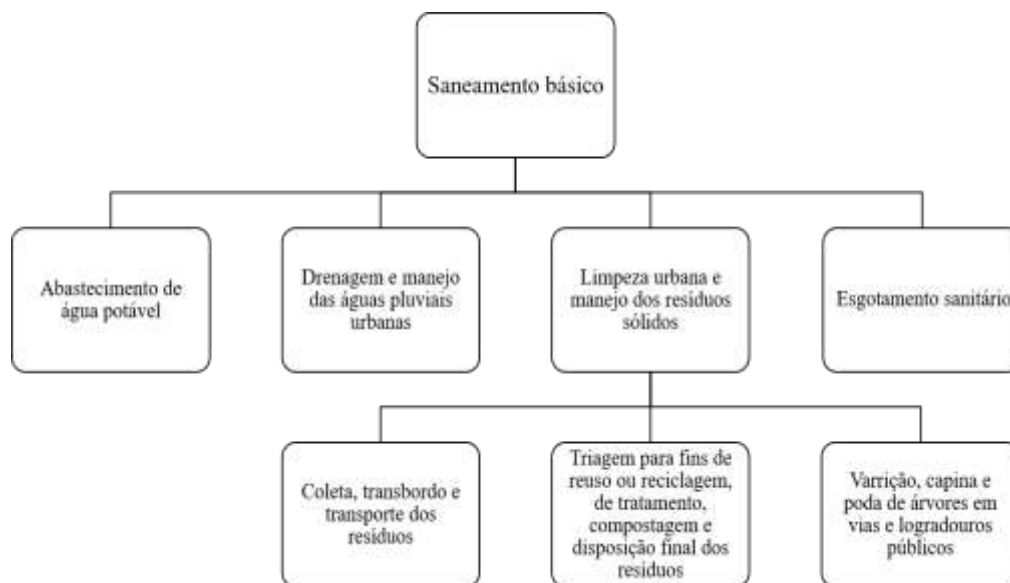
Saneamento básico

Abastecimento de água potável

Drenagem e manejo das águas pluviais urbanas

Limpeza urbana e manejo dos resíduos sólidos

Esgotamento sanitário

Coleta, transbordo e transporte dos resíduos

Triagem para fins de reuso ou reciclagem, de tratamento, compostagem e disposição final dos resíduos

Varrição, capina e poda de árvores em vias e logradouros públicos